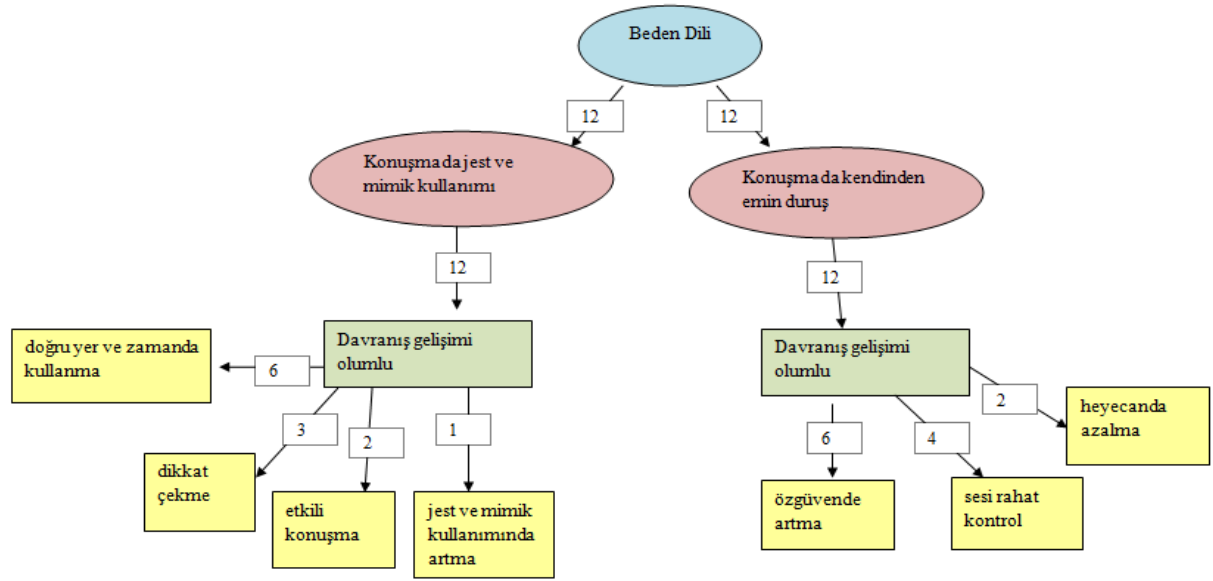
Beden Dili

12

12

Konuşmada jest ve mimik kullanımı

Konuşmada kendinden emin duruş

12

12

Davranış gelişimi olumlu

6

doğru yer ve zamanda kullanma

3

dikkat çekme

2

etkili konuşma

1

jest ve mimik kullanımında artma

Davranış gelişimi olumlu

6

özgüvende artma

4

sesi rahat kontrol

2

heyecanda azalma